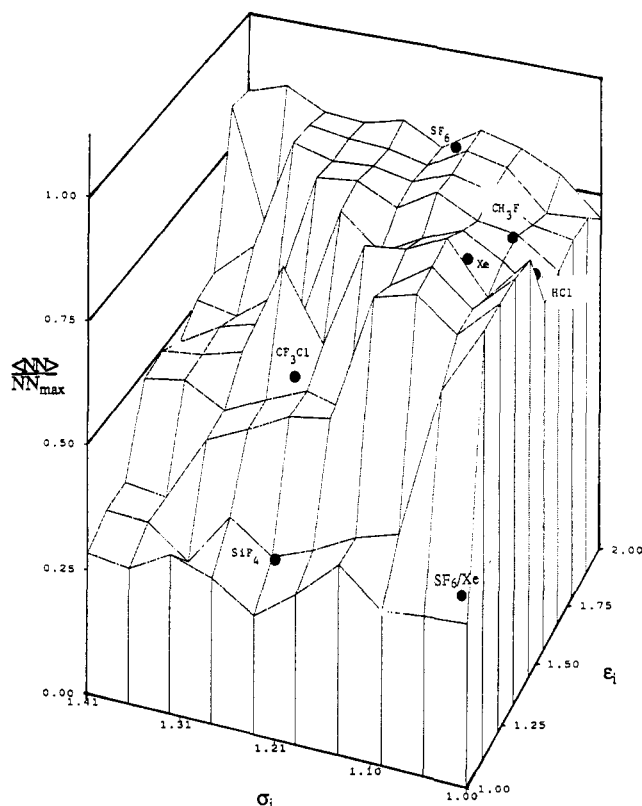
$SF_6$

$CH_3F$

Xe

HCl

1.00

0.75

$\frac{\langle NN \rangle}{NN_{max}}$

$CF_3Cl$

0.50

0.25

$SiF_4$

$SF_6/Xe$

0.00

1.41

1.31

1.21

1.10

1.00

$\sigma_i$

1.00

1.25

1.50

1.75

2.00

$\varepsilon_i$